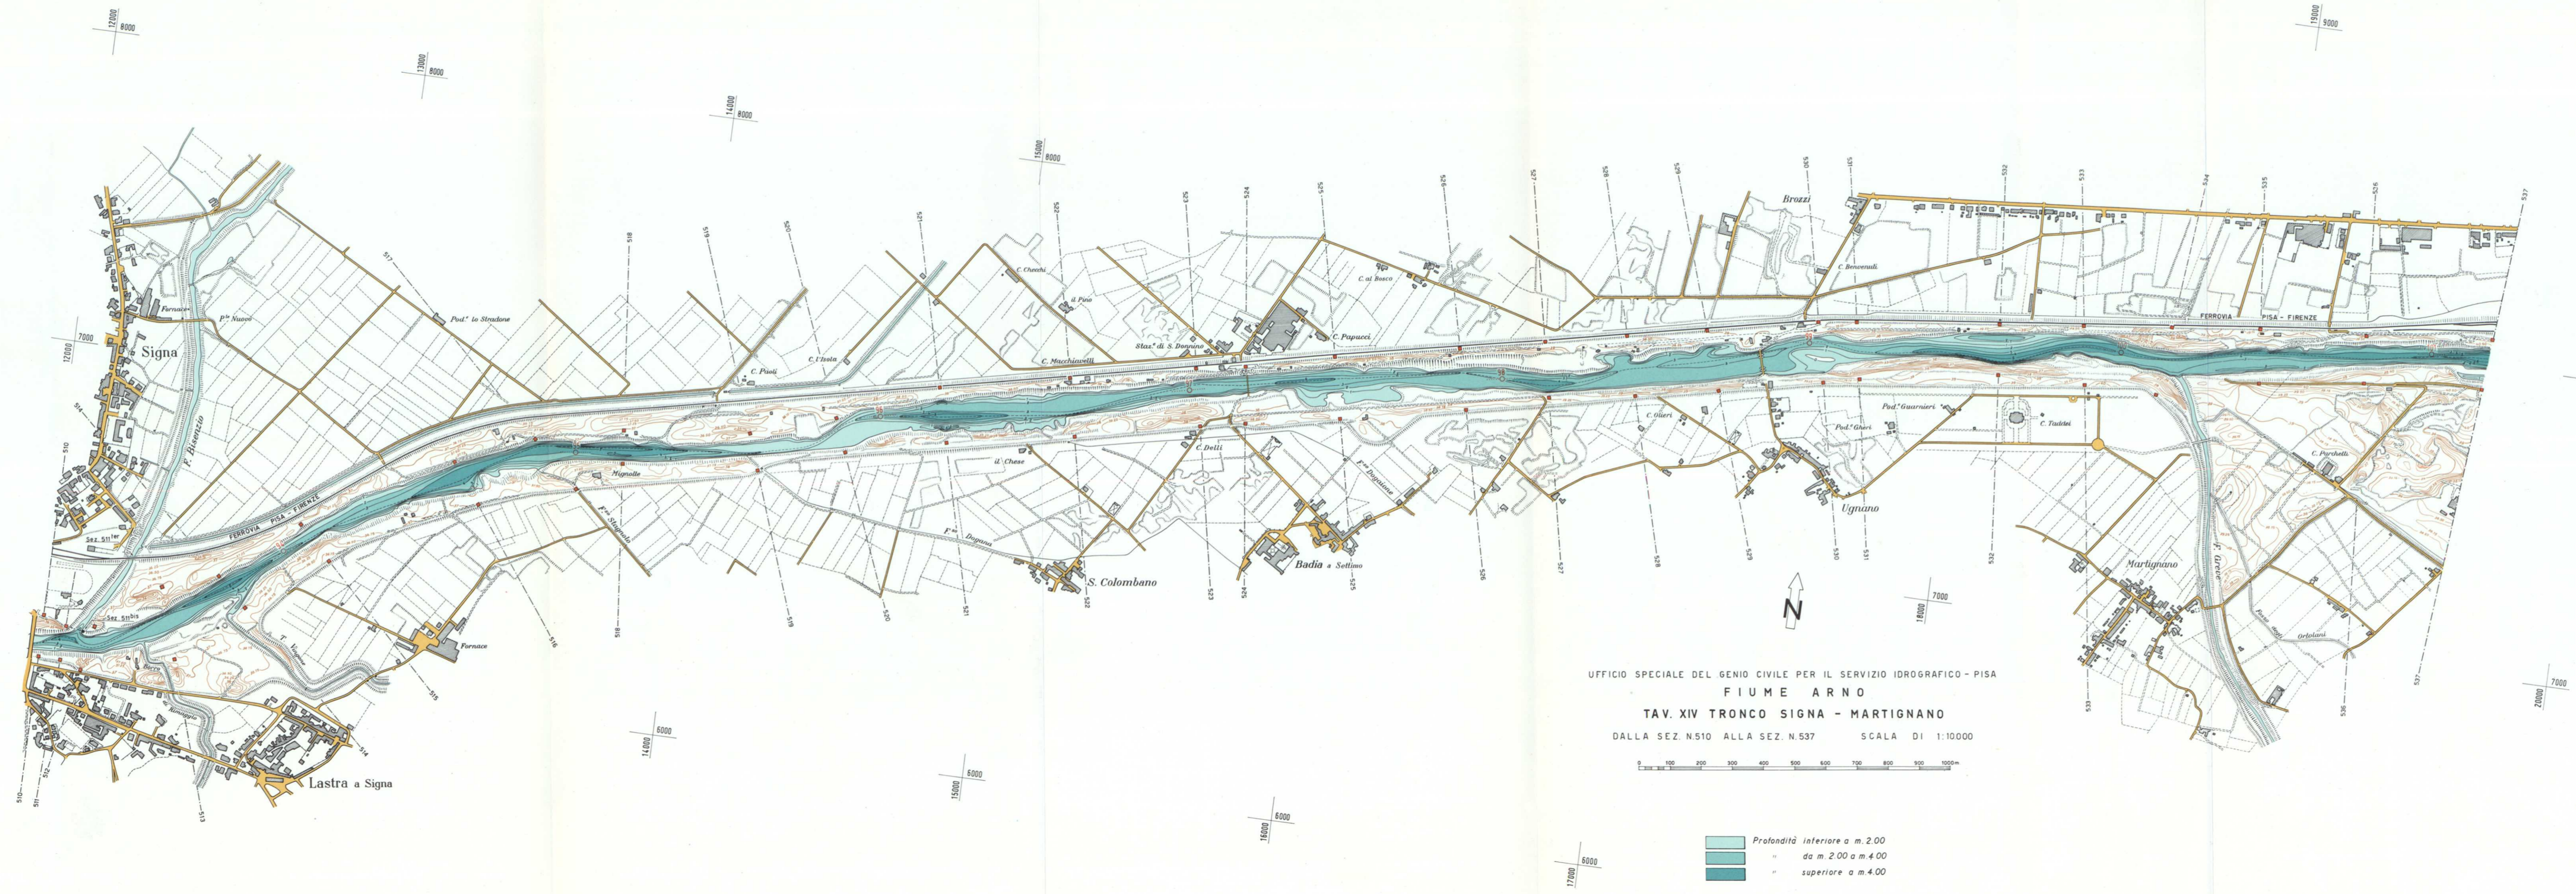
UFFICIO SPECIALE DEL GENIO CIVILE PER IL SERVIZIO IDROGRAFICO - PISA
FIUME ARNO
TAV. XIV TRONCO SIGNA - MARTIGNANO
DALLA SEZ. N.510 ALLA SEZ. N.537 SCALA DI 1:10000

0 100 200 300 400 500 600 700 800 900 1000 m

Profondità inferiore a m. 2.00
" da m. 2.00 a m. 4.00
" superiore a m. 4.00

N

Signa
Lastra a Signa
S. Colombano
Badia a Settimo
Ugnano
Martignano
Brozzi
F. Bisenzio
F. Greve
FERROVIA PISA - FIRENZE
Fornace
P.te Nuovo
Pod.e lo Stradone
C. Paoli
C. l'Isola
C. Checchi
il Pino
C. Macchiavelli
Staz.e di S. Donnino
C. Papacci
C. al Bosco
C. Benvenuti
Nigralle
il Chese
C. Delli
C. Olieri
Pod.e Guarnieri
Pod.e Ghori
C. Taddei
C. Parchetti
F.sso Stagnolo
F.sso Dogaia
Orlolani
Sez. 511 ter
Sez. 511 bis

17000 8000
13000 8000
14000 8000
15000 8000
19000 9000
7000 12000
14000 6000
15000 5000
16000 6000
17000 6000
18000 7000
20000 7000

510 511 512 513 514 515 516 517 518 519 520 521 522 523 524 525 526 527 528 529 530 531 532 533 534 535 536 537